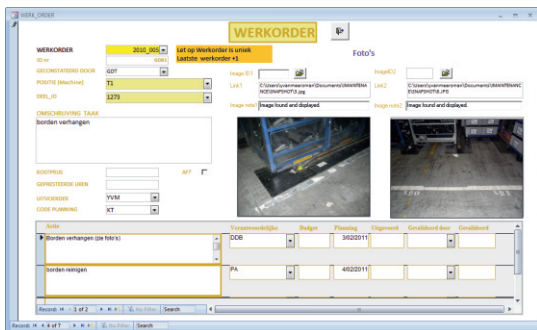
WERK_ORDER

WERKORDER

WERKORDER 2010_005
ID nr 6061
GECONSTATEERD DOOR GDT
POSITIE (Machine) T1
DEEL_ID 1275

Let op Werkorder is uniek
Laatste werkorder +1

Foto's

Image ID1
Link1 C:\Users\vanmeerman\Documents\MAINTENANCE\SNAPSHOT1.jpg
Image note1 Image found and displayed.

ImageID2
Link2 C:\Users\vanmeerman\Documents\MAINTENANCE\SNAPSHOT2.JPG
Image note2 Image found and displayed.

OMSCHRIJVING TAAK
borden verhangen

KOSTPRIJS
GEPRESTEERDE UREN
UITVOERDER YVM
CODE PLANNING KT
AF?

| Actie | Verantwoordelijke | Budget | Planning | Uitgevoerd | Gerealiseerd door | Gerealiseerd |
|---|---|---|---|---|---|---|
| Borden verhangen (zie foto's) | DDB | | 3/02/2011 | | | |
| borden reinigen | PA | | 4/02/2011 | | | |

Record: 1 of 2 No Filter Search
Record: 6 of 7 No Filter Search